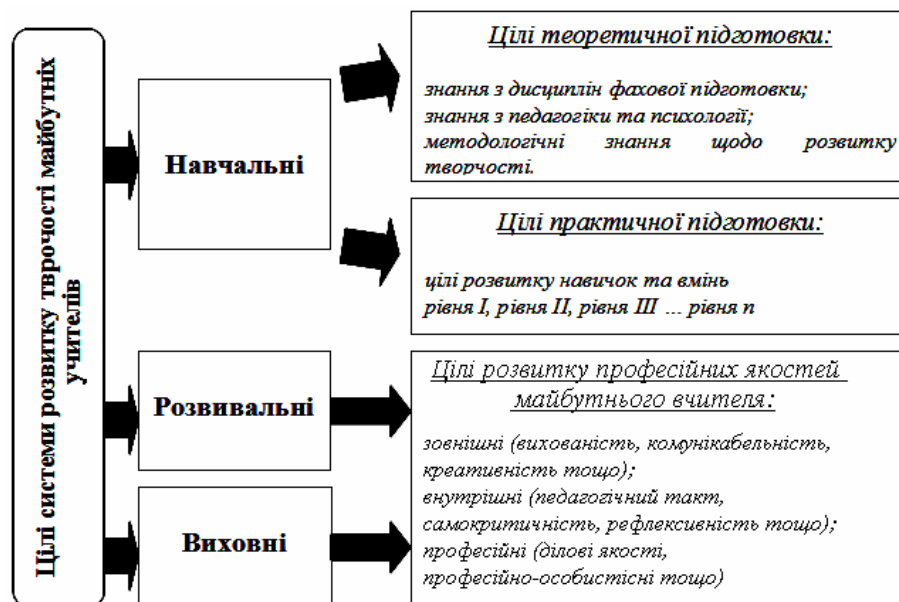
Цілі системи розвитку творчості майбутніх учителів

Навчальні

Цілі теоретичної підготовки:

знання з дисциплін фахової підготовки;
знання з педагогіки та психології;
методологічні знання щодо розвитку творчості.

Цілі практичної підготовки:

цілі розвитку навичок та вмінь
рівня I, рівня II, рівня III ... рівня n

Розвивальні

Виховні

Цілі розвитку професійних якостей майбутнього вчителя:

зовнішні (вихованість, комунікабельність, креативність тощо);
внутрішні (педагогічний такт, самокритичність, рефлексивність тощо);
професійні (ділові якості, професійно-особистісні тощо)